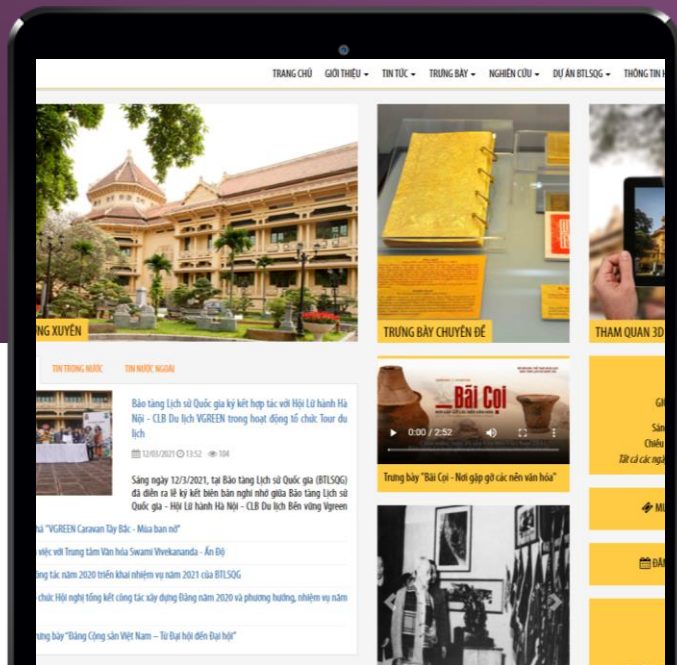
TRANG CHỦ GIỚI THIỆU ▾ TIN TỨC ▾ TRƯNG BÀY ▾ NGHIÊN CỨU ▾ DỰ ÁN BTLSQG ▾ THÔNG TIN K

NG XUYÊN

TRƯNG BÀY CHUYÊN ĐỀ

THAM QUAN 3D

TIN TRONG NƯỚC TIN NƯỚC NGOÀI

Bảo tàng Lịch sử Quốc gia ký kết hợp tác với Hội Lữ hành Hà Nội - CLB Du lịch VGREEN trong hoạt động tổ chức Tour du lịch

12/03/2021 13:52 404

Sáng ngày 12/3/2021, tại Bảo tàng Lịch sử Quốc gia (BTLSQG) đã diễn ra lễ ký kết biên bản ghi nhớ giữa Bảo tàng Lịch sử Quốc gia - Hội Lữ hành Hà Nội - CLB Du lịch Bền vững Vgreen

hả "VGREEN Caravan Tây Bắc - Mùa ban nở"

việc với Trung tâm Văn hóa Swami Vivekananda - Ấn Độ

ông tác năm 2020 triển khai nhiệm vụ năm 2021 của BTLSQG

chức Hội nghị tổng kết công tác xây dựng Đảng năm 2020 và phương hướng, nhiệm vụ năm

rưng bày "Đảng Cộng sản Việt Nam – Từ Đại hội đến Đại hội"

Bãi Cọi

0:00 / 2:52

Trưng bày "Bãi Cọi - Nơi gặp gỡ các nền văn hóa"

Gi
Sán
Chiều
Tất cả các ng

MI

ĐĂ